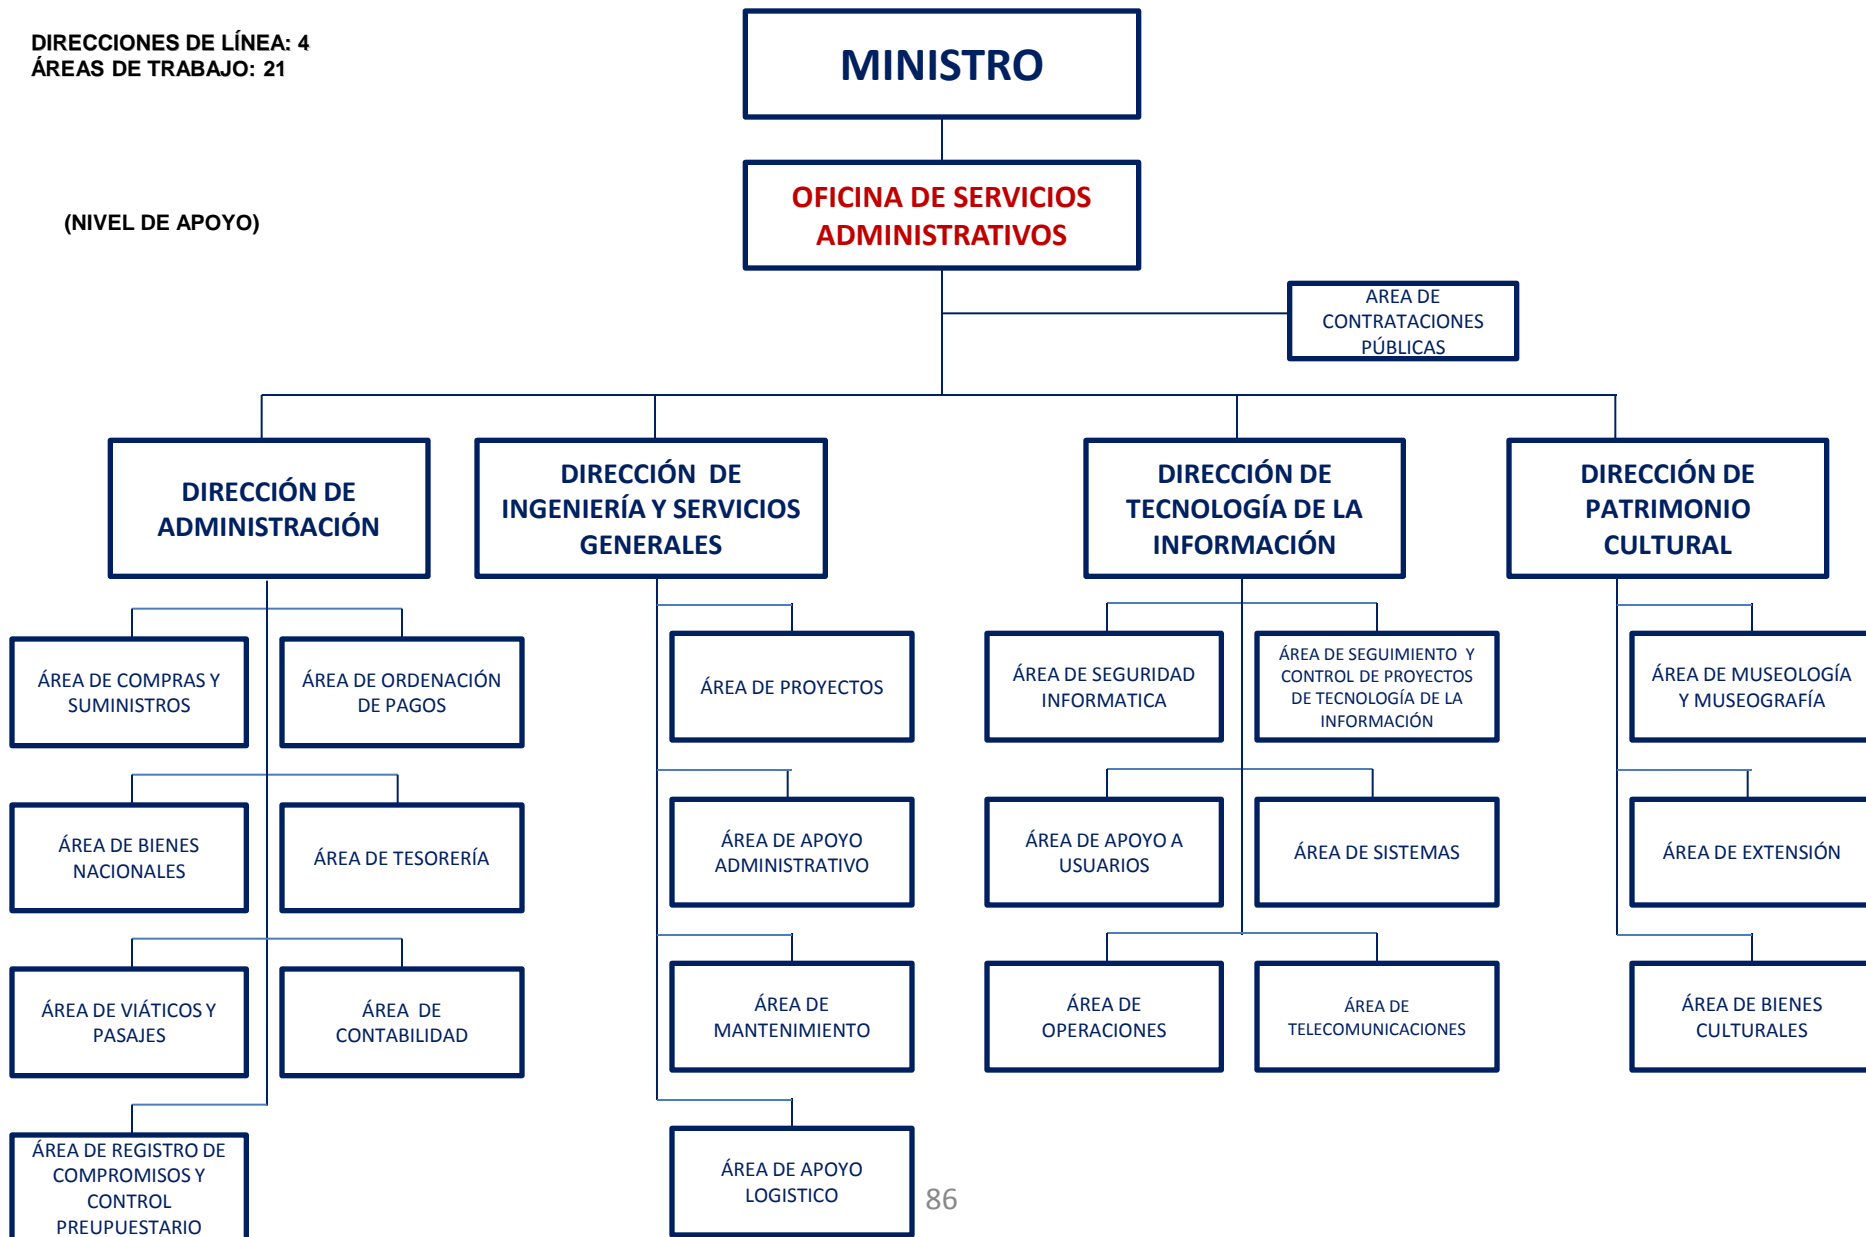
DIRECCIONES DE LÍNEA: 4
ÁREAS DE TRABAJO: 21

MINISTRO

(NIVEL DE APOYO)

OFICINA DE SERVICIOS ADMINISTRATIVOS

AREA DE CONTRATACIONES PÚBLICAS

DIRECCIÓN DE ADMINISTRACIÓN

DIRECCIÓN DE INGENIERÍA Y SERVICIOS GENERALES

DIRECCIÓN DE TECNOLOGÍA DE LA INFORMACIÓN

DIRECCIÓN DE PATRIMONIO CULTURAL

ÁREA DE COMPRAS Y SUMINISTROS

ÁREA DE ORDENACIÓN DE PAGOS

ÁREA DE BIENES NACIONALES

ÁREA DE TESORERÍA

ÁREA DE VIÁTICOS Y PASAJES

ÁREA DE CONTABILIDAD

ÁREA DE REGISTRO DE COMPROMISOS Y CONTROL PREUPUESTARIO

ÁREA DE PROYECTOS

ÁREA DE APOYO ADMINISTRATIVO

ÁREA DE MANTENIMIENTO

ÁREA DE APOYO LOGISTICO

ÁREA DE SEGURIDAD INFORMATICA

ÁREA DE SEGUIMIENTO Y CONTROL DE PROYECTOS DE TECNOLOGÍA DE LA INFORMACIÓN

ÁREA DE APOYO A USUARIOS

ÁREA DE SISTEMAS

ÁREA DE OPERACIONES

ÁREA DE TELECOMUNICACIONES

ÁREA DE MUSEOLOGÍA Y MUSEOGRAFÍA

ÁREA DE EXTENSIÓN

ÁREA DE BIENES CULTURALES

86